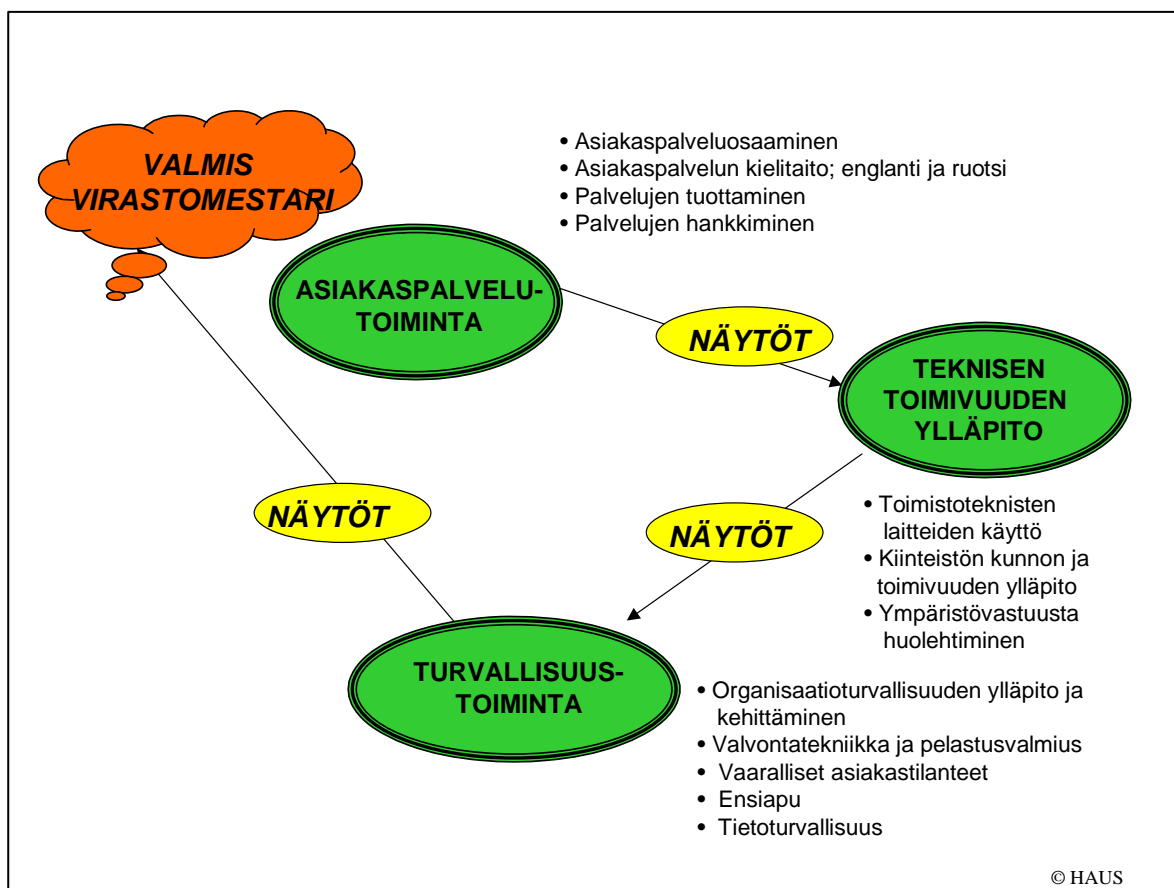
VALMIS VIRASTOMESTARI

• Asiakaspalveluosaaminen
• Asiakaspalvelun kielitaito; englanti ja ruotsi
• Palvelujen tuottaminen
• Palvelujen hankkiminen

ASIAKASPALVELUTOIMINTA

NÄYTÖT

TEKNISEN TOIMIVUUDEN YLLÄPITO

NÄYTÖT

NÄYTÖT

• Toimistoteknisten laitteiden käyttö
• Kiinteistön kunnon ja toimivuuden ylläpito
• Ympäristövastuusta huolehtiminen

TURVALLISUUSTOIMINTA

• Organisaatioturvallisuuden ylläpito ja kehittäminen
• Valvontatekniikka ja pelastusvalmius
• Vaaralliset asiakastilanteet
• Ensiapu
• Tietoturvallisuus

© HAUS